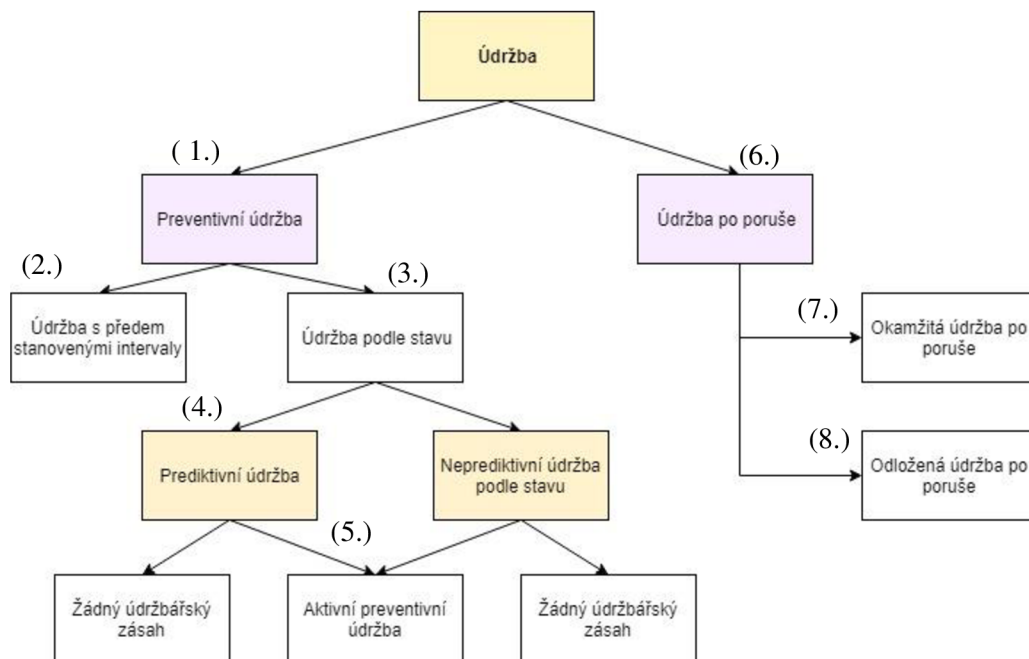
Údržba

( 1.)

Preventivní údržba

(6.)

Údržba po poruše

(2.)

Údržba s předem stanovenými intervaly

(3.)

Údržba podle stavu

(7.)

Okamžitá údržba po poruše

(4.)

Prediktivní údržba

Neprediktivní údržba podle stavu

(8.)

Odložená údržba po poruše

(5.)

Žádný údržbářský zásah

Aktivní preventivní údržba

Žádný údržbářský zásah